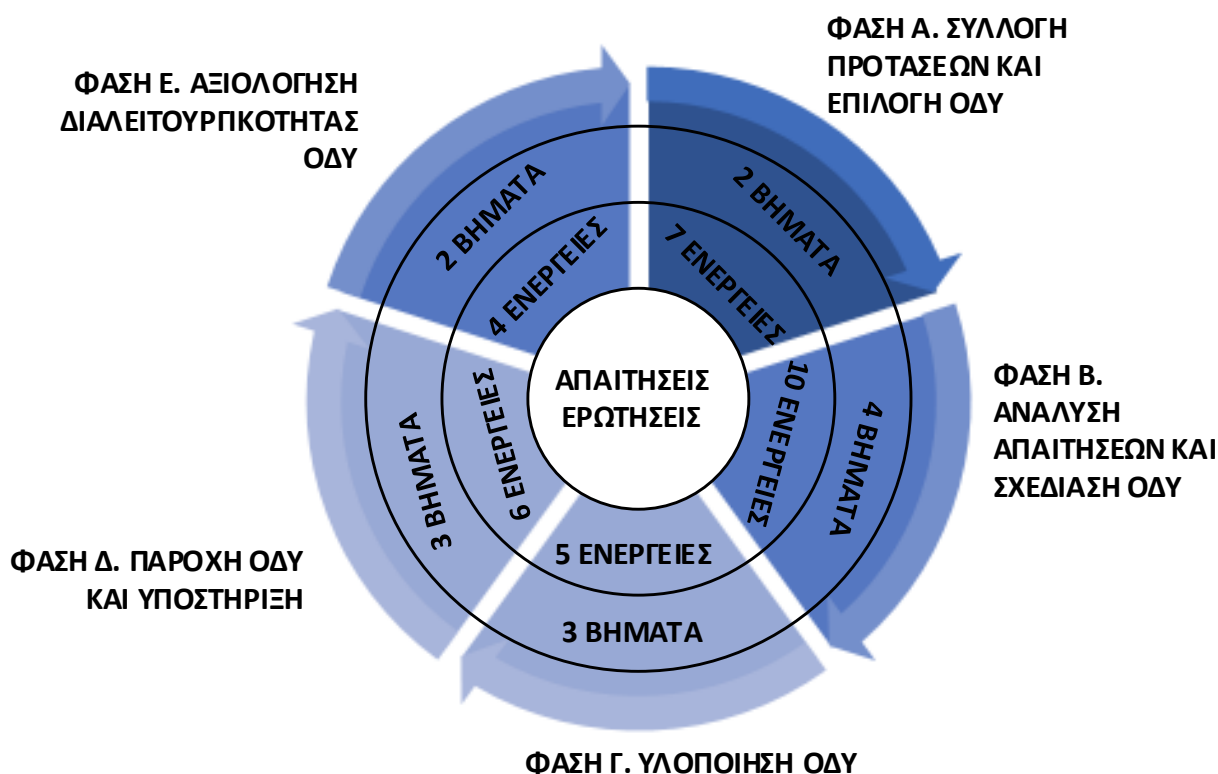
ΦΑΣΗ Α. ΣΥΛΛΟΓΗ ΠΡΟΤΑΣΕΩΝ ΚΑΙ ΕΠΙΛΟΓΗ ΟΔΥ

2 ΒΗΜΑΤΑ

7 ΕΝΕΡΓΕΙΕΣ

ΦΑΣΗ Β. ΑΝΑΛΥΣΗ ΑΠΑΙΤΗΣΕΩΝ ΚΑΙ ΣΧΕΔΙΑΣΗ ΟΔΥ

4 ΒΗΜΑΤΑ

10 ΕΝΕΡΓΕΙΕΣ

ΦΑΣΗ Γ. ΥΛΟΠΟΙΗΣΗ ΟΔΥ

3 ΒΗΜΑΤΑ

5 ΕΝΕΡΓΕΙΕΣ

ΦΑΣΗ Δ. ΠΑΡΟΧΗ ΟΔΥ ΚΑΙ ΥΠΟΣΤΗΡΙΞΗ

3 ΒΗΜΑΤΑ

6 ΕΝΕΡΓΕΙΕΣ

ΦΑΣΗ Ε. ΑΞΙΟΛΟΓΗΣΗ ΔΙΑΛΕΙΤΟΥΡΓΙΚΟΤΗΤΑΣ ΟΔΥ

2 ΒΗΜΑΤΑ

4 ΕΝΕΡΓΕΙΕΣ

ΑΠΑΙΤΗΣΕΙΣ ΕΡΩΤΗΣΕΙΣ